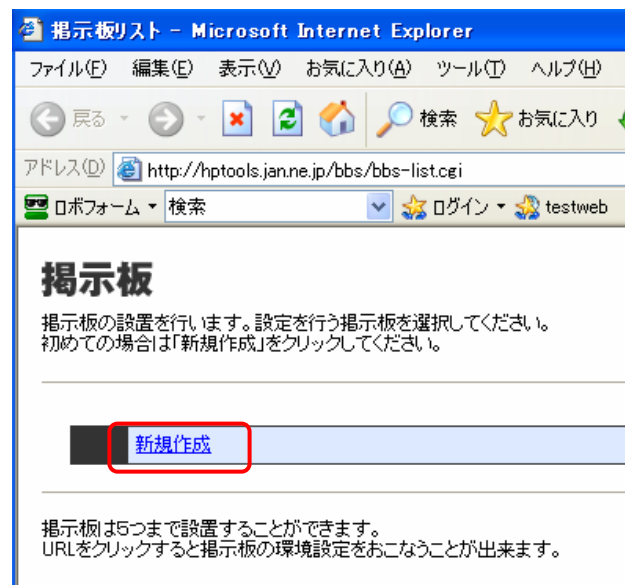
掲示板リスト - Microsoft Internet Explorer

ファイル(F) 編集(E) 表示(V) お気に入り(A) ツール(T) ヘルプ(H)

戻る 検索 お気に入り

アドレス(D) http://hptools.jan.ne.jp/bbs/bbs-list.cgi

ロボフォーム 検索 ログイン testweb

掲示板

掲示板の設置を行います。設定を行う掲示板を選択してください。
初めての場合は「新規作成」をクリックしてください。

新規作成

掲示板は5つまで設置することができます。
URLをクリックすると掲示板の環境設定をおこなうことが出来ます。